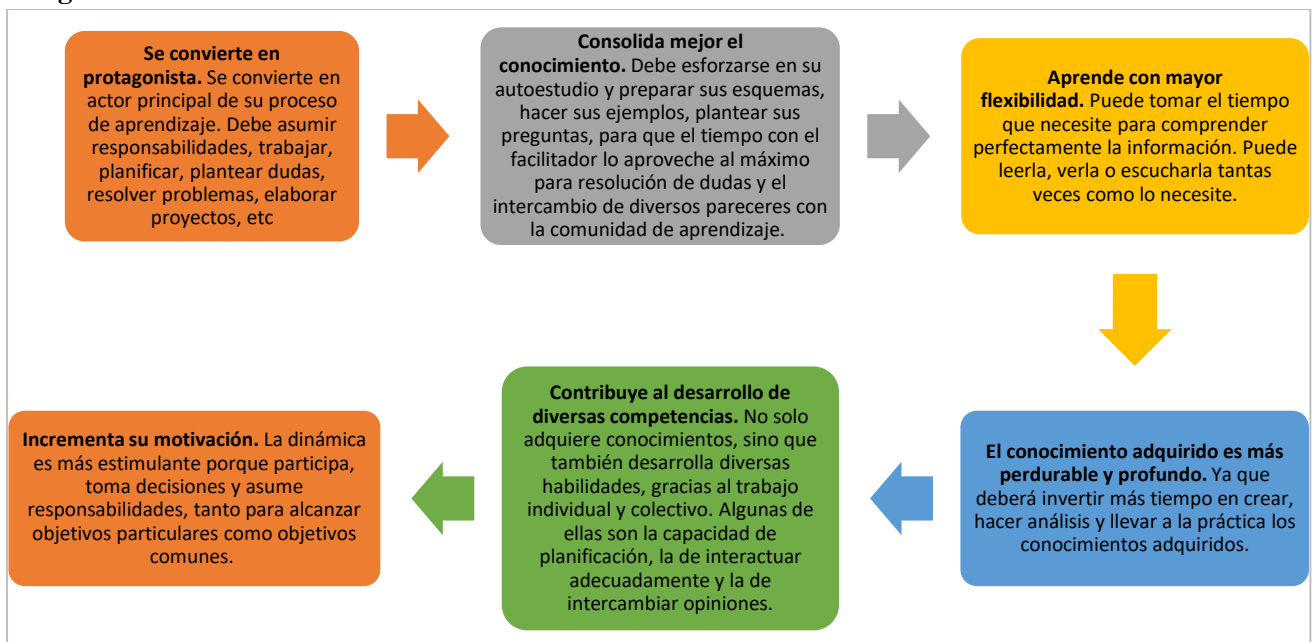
**Se convierte en protagonista.** Se convierte en actor principal de su proceso de aprendizaje. Debe asumir responsabilidades, trabajar, planificar, plantear dudas, resolver problemas, elaborar proyectos, etc

**Consolida mejor el conocimiento.** Debe esforzarse en su autoestudio y preparar sus esquemas, hacer sus ejemplos, plantear sus preguntas, para que el tiempo con el facilitador lo aproveche al máximo para resolución de dudas y el intercambio de diversos pareceres con la comunidad de aprendizaje.

**Aprende con mayor flexibilidad.** Puede tomar el tiempo que necesite para comprender perfectamente la información. Puede leerla, verla o escucharla tantas veces como lo necesite.

**El conocimiento adquirido es más perdurable y profundo.** Ya que deberá invertir más tiempo en crear, hacer análisis y llevar a la práctica los conocimientos adquiridos.

**Contribuye al desarrollo de diversas competencias.** No solo adquiere conocimientos, sino que también desarrolla diversas habilidades, gracias al trabajo individual y colectivo. Algunas de ellas son la capacidad de planificación, la de interactuar adecuadamente y la de intercambiar opiniones.

**Incrementa su motivación.** La dinámica es más estimulante porque participa, toma decisiones y asume responsabilidades, tanto para alcanzar objetivos particulares como objetivos comunes.